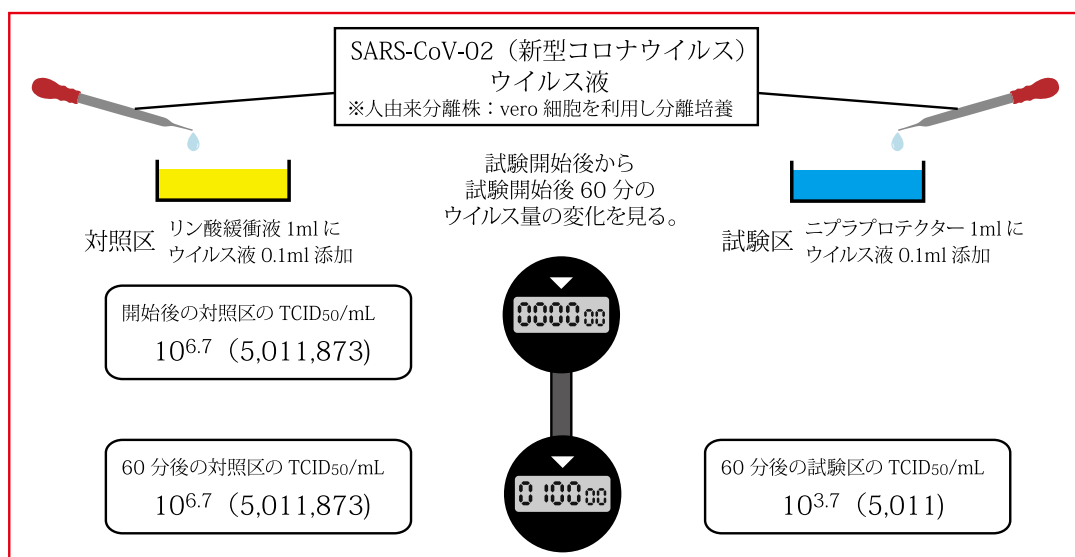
SARS-CoV-02（新型コロナウイルス）
ウイルス液
※人由来分離株：vero 細胞を利用し分離培養

試験開始後から
試験開始後 60 分の
ウイルス量の変化を見る。

対照区　リン酸緩衝液 1ml に
ウイルス液 0.1ml 添加

試験区　ニプラプロテクター 1ml に
ウイルス液 0.1ml 添加

開始後の対照区の TCID$_{50}$/mL
$10^{6.7}$（5,011,873）

0000 00

60 分後の対照区の TCID$_{50}$/mL
$10^{6.7}$（5,011,873）

0 100 00

60 分後の試験区の TCID$_{50}$/mL
$10^{3.7}$（5,011）